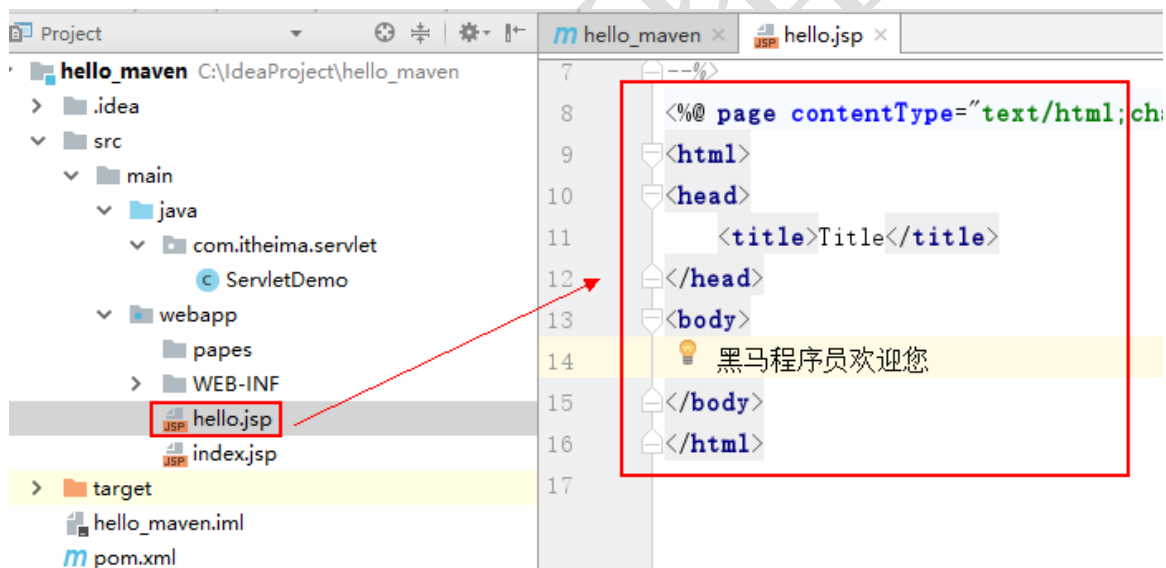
Project

hello_maven C:\IdeaProject\hello_maven
.idea
src
main
java
com.itheima.servlet
ServletDemo
webapp
papes
WEB-INF
hello.jsp
index.jsp
target
hello_maven.iml
pom.xml

m hello_maven ×
hello.jsp ×

7 --%>
8 <%@ page contentType="text/html;cha
9 <html>
10 <head>
11 <title>Title</title>
12 </head>
13 <body>
14 黑马程序员欢迎您
15 </body>
16 </html>
17